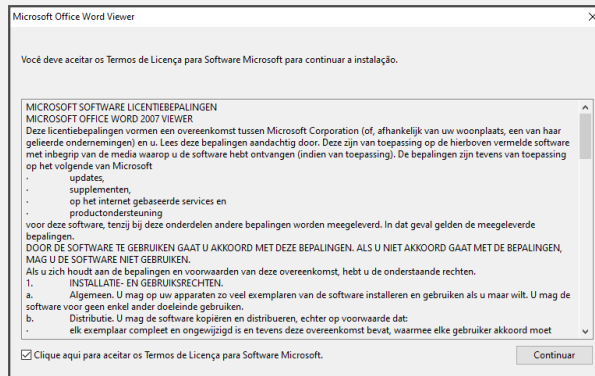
Microsoft Office Word Viewer

Você deve aceitar os Termos de Licença para Software Microsoft para continuar a instalação.

MICROSOFT SOFTWARE LICENTIEBEPALINGEN
MICROSOFT OFFICE WORD 2007 VIEWER
Deze licentiebepalingen vormen een overeenkomst tussen Microsoft Corporation (of, afhankelijk van uw woonplaats, een van haar gelieerde ondernemingen) en u. Lees deze bepalingen aandachtig door. Deze zijn van toepassing op de hierboven vermelde software met inbegrip van de media waarop u de software hebt ontvangen (indien van toepassing). De bepalingen zijn tevens van toepassing op het volgende van Microsoft
· updates,
· supplementen,
· op het internet gebaseerde services en
· productondersteuning
voor deze software, tenzij bij deze onderdelen andere bepalingen worden meegeleverd. In dat geval gelden de meegeleverde bepalingen.
DOOR DE SOFTWARE TE GEBRUIKEN GAAT U AKKOORD MET DEZE BEPALINGEN. ALS U NIET AKKOORD GAAT MET DE BEPALINGEN, MAG U DE SOFTWARE NIET GEBRUIKEN.
Als u zich houdt aan de bepalingen en voorwaarden van deze overeenkomst, hebt u de onderstaande rechten.
1. INSTALLATIE- EN GEBRUIKSRECHTEN.
a. Algemeen. U mag op uw apparaten zo veel exemplaren van de software installeren en gebruiken als u maar wilt. U mag de software voor geen enkel ander doeleinde gebruiken.
b. Distributie. U mag de software kopiëren en distribueren, echter op voorwaarde dat:
· elk exemplaar compleet en ongewijzigd is en tevens deze overeenkomst bevat, waarmee elke gebruiker akkoord moet

Clique aqui para aceitar os Termos de Licença para Software Microsoft.

Continuar